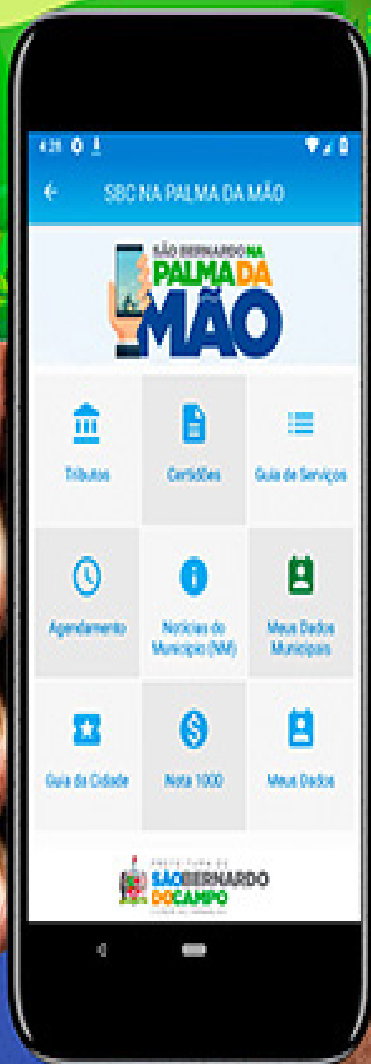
4:39

SBC NA PALMA DA MÃO

SÃO BERNARDO NA PALMA DA MÃO

Tributos

Certidões

Guia de Serviços

Agendamento

Notícias do Município (NM)

Meus Dados Municipais

Guia da Cidade

Nota 1000

Meus Dados

PREFEITURA DE SÃO BERNARDO DO CAMPO

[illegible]